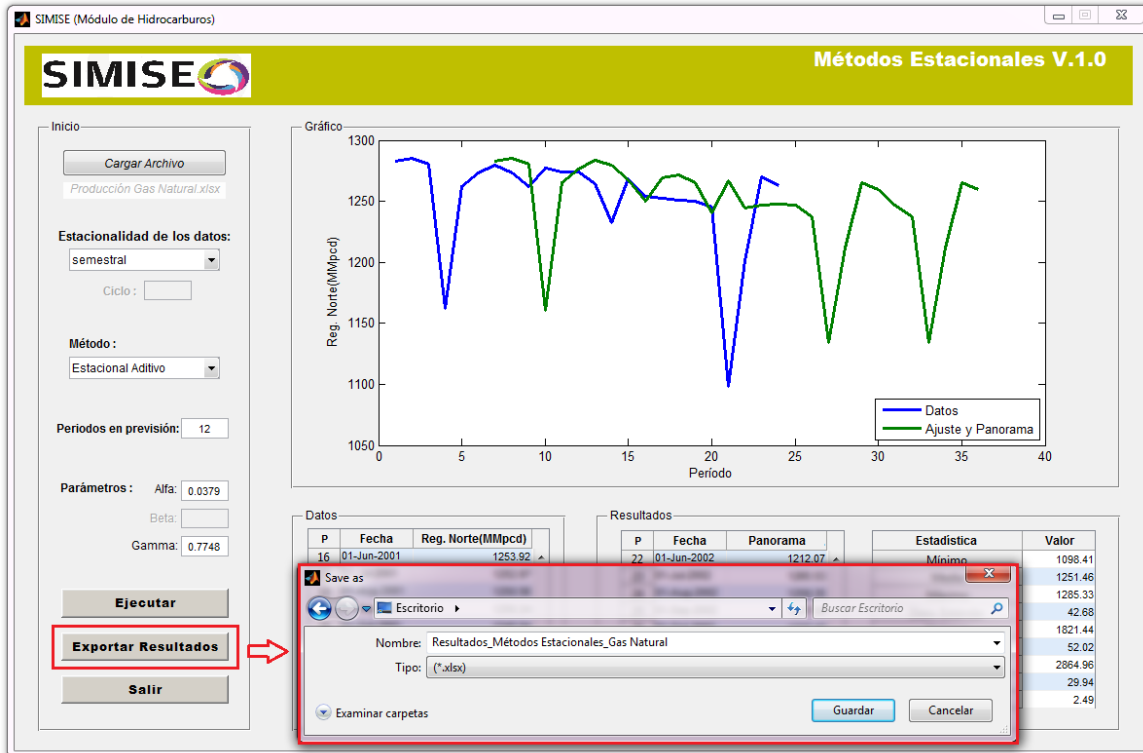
SIMISE (Módulo de Hidrocarburos)

SIMISE

Métodos Estacionales V.1.0

Inicio

Cargar Archivo

Producción Gas Natural.xlsx

Estacionalidad de los datos:

semestral

Ciclo :

Método :

Estacional Aditivo

Periodos en previsión: 12

Parámetros : Alfa: 0.0379

Beta:

Gamma: 0.7748

Ejecutar

Exportar Resultados

Salir

Gráfico

1300
1250
1200
1150
1100
1050

Reg. Norte(MMpcd)

0 5 10 15 20 25 30 35 40

Período

Datos
Ajuste y Panorama

Datos

| P | Fecha | Reg. Norte(MMpcd) |
|---|---|---|
| 16 | 01-Jun-2001 | 1253.92 |

Resultados

| P | Fecha | Panorama |
|---|---|---|
| 22 | 01-Jun-2002 | 1212.07 |

| Estadistica | Valor |
|---|---|
| Mínimo | 1098.41 |
| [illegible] | 1251.46 |
| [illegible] | 1285.33 |
| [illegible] | 42.68 |
| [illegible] | 1821.44 |
| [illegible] | 52.02 |
| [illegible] | 2864.96 |
| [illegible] | 29.94 |
| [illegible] | 2.49 |

Save as

Escritorio

Buscar Escritorio

Nombre: Resultados_Métodos Estacionales_Gas Natural

Tipo: (*.xlsx)

Examinar carpetas

Guardar

Cancelar